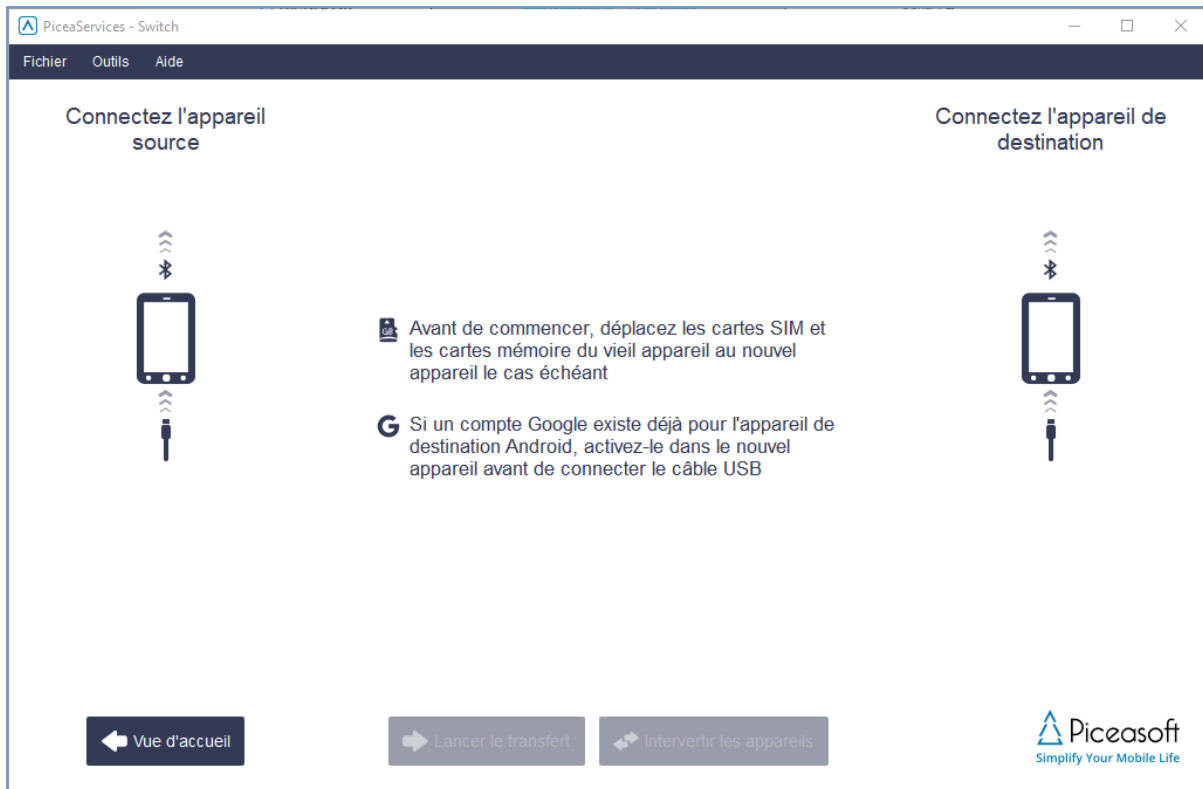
PiceaServices - Switch

Fichier Outils Aide

Connectez l'appareil source

Connectez l'appareil de destination

GB

Avant de commencer, déplacez les cartes SIM et les cartes mémoire du vieil appareil au nouvel appareil le cas échéant

Si un compte Google existe déjà pour l'appareil de destination Android, activez-le dans le nouvel appareil avant de connecter le câble USB

Vue d'accueil

Lancer le transfert

Intervertir les appareils

Piceasoft
Simplify Your Mobile Life